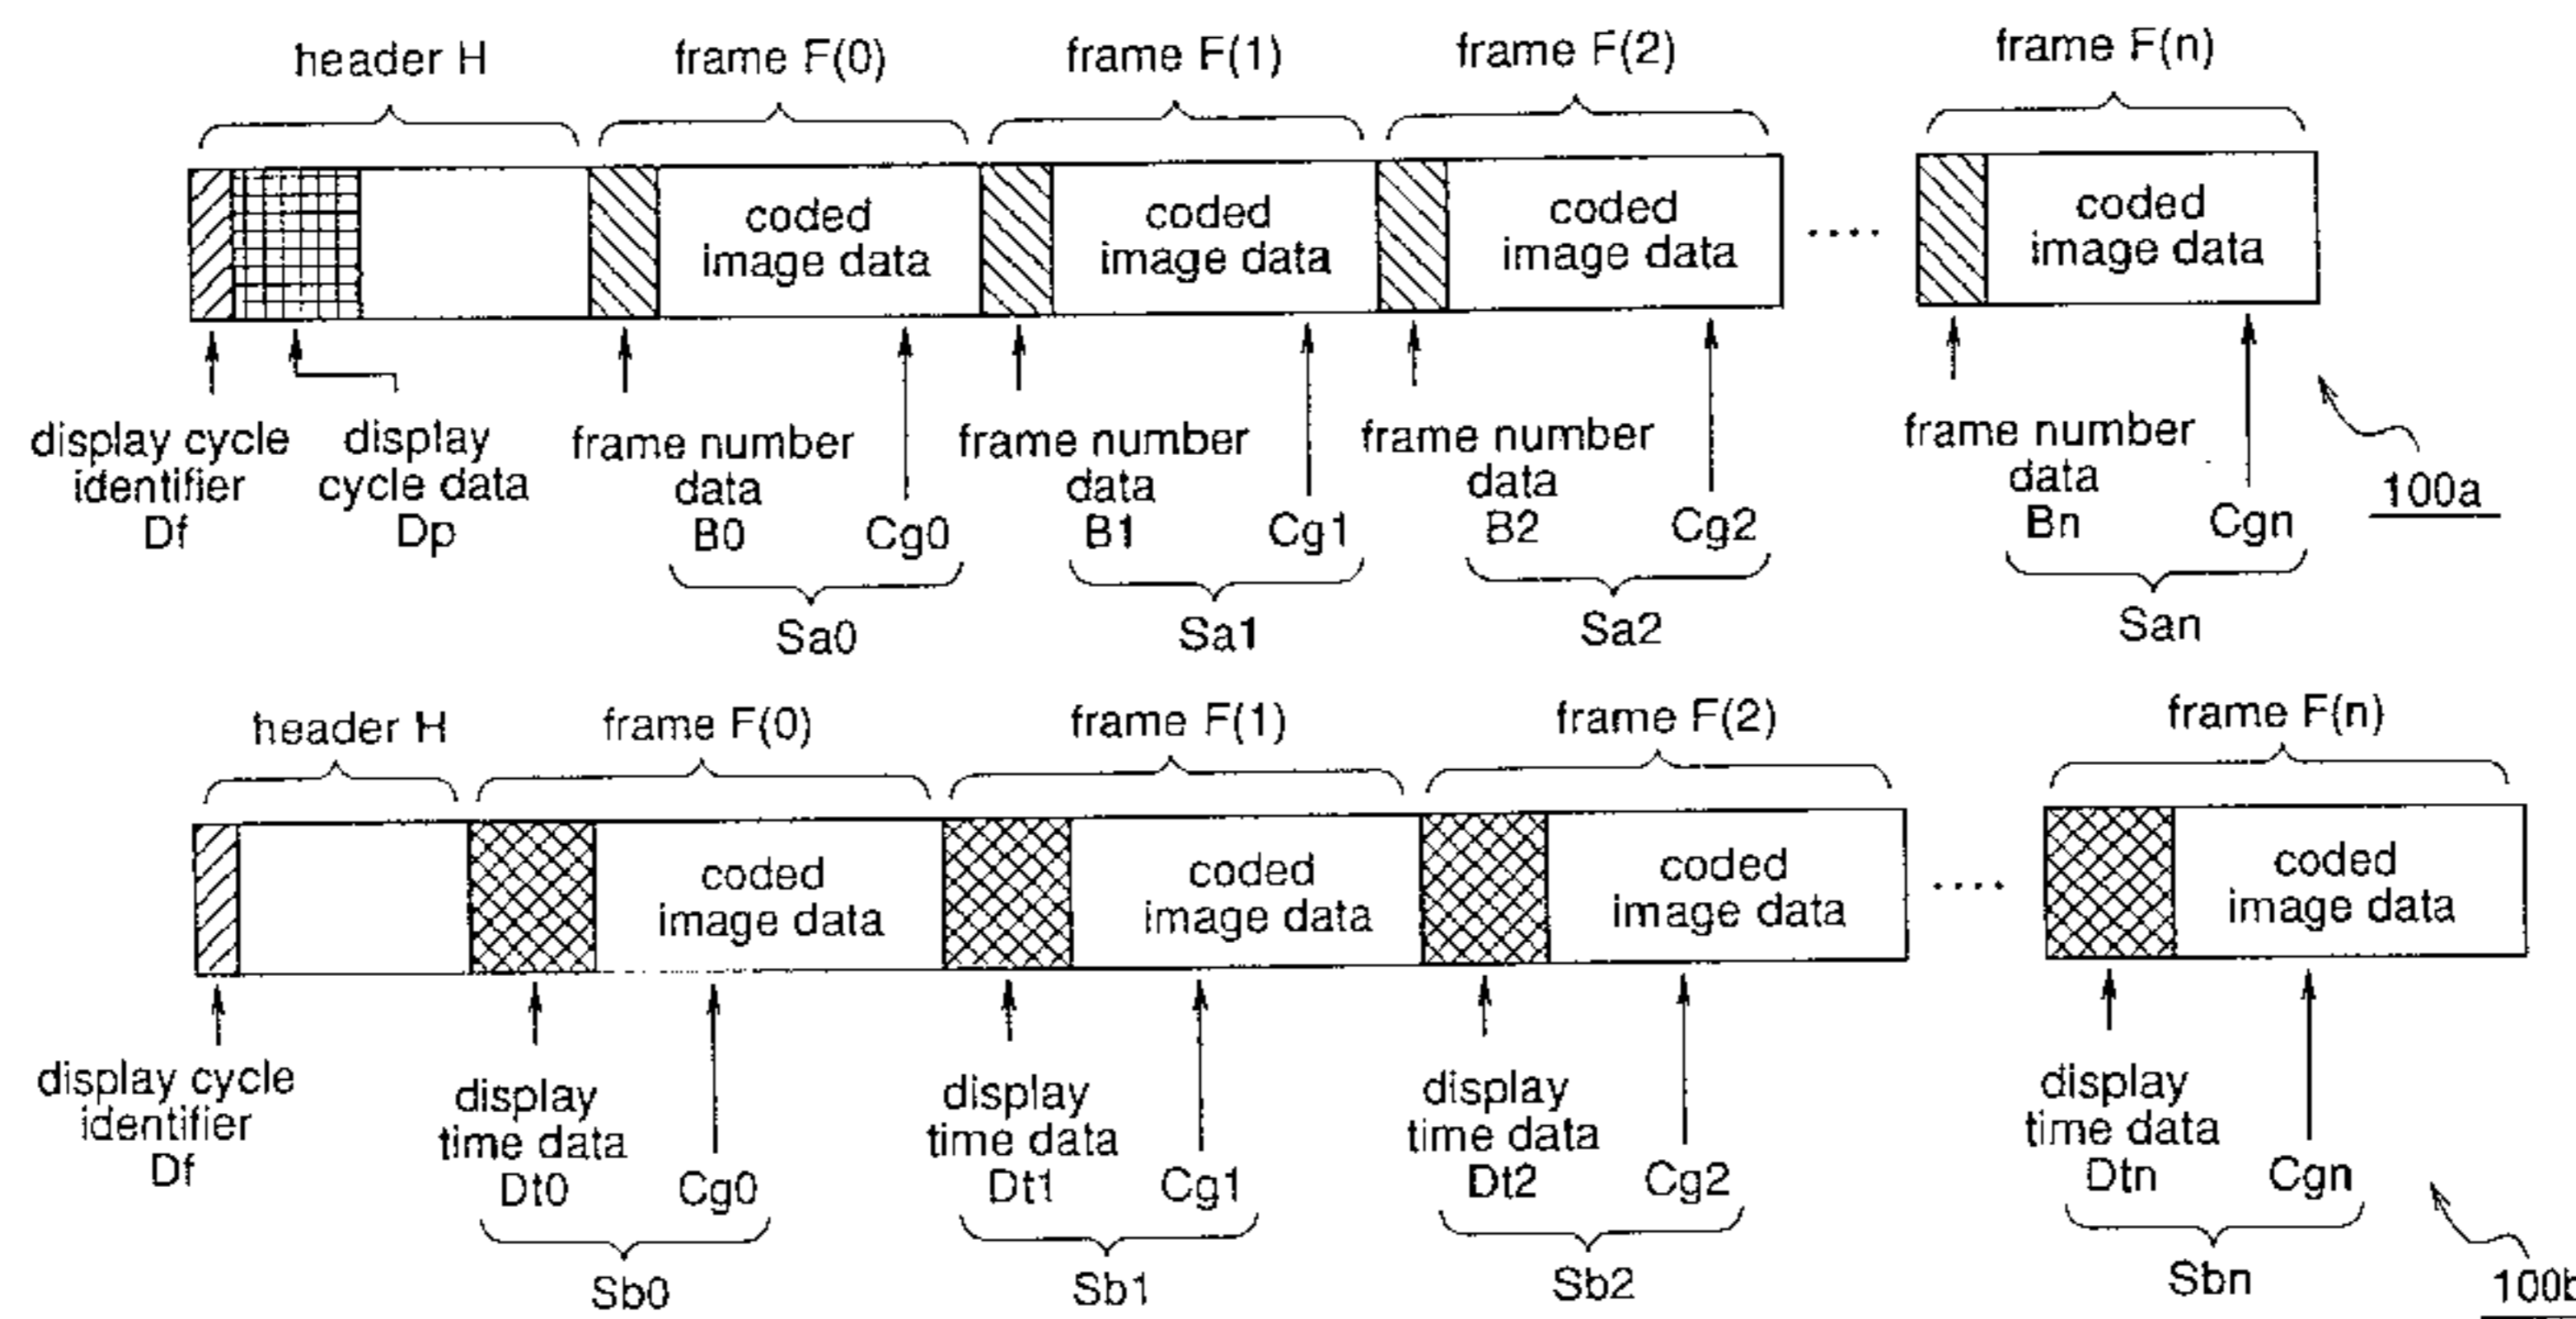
header H
frame F(0)
frame F(1)
frame F(2)
frame F(n)

coded image data
coded image data
coded image data
....
coded image data

display cycle identifier Df
display cycle data Dp
frame number data B0
Cg0
frame number data B1
Cg1
frame number data B2
Cg2
frame number data Bn
Cgn
100a

Sa0
Sa1
Sa2
San

header H
frame F(0)
frame F(1)
frame F(2)
frame F(n)

coded image data
coded image data
coded image data
....
coded image data

display cycle identifier Df
display time data Dt0
Cg0
display time data Dt1
Cg1
display time data Dt2
Cg2
display time data Dtn
Cgn

Sb0
Sb1
Sb2
Sbn
100b